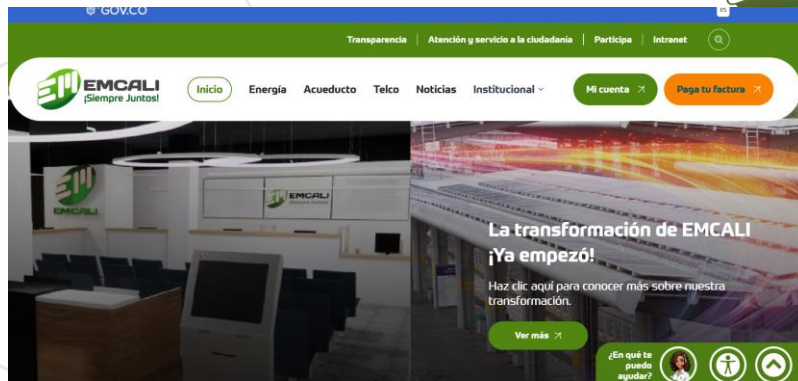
GOV.CO

Transparencia | Atención y servicio a la ciudadanía | Participa | Intranet

EMCALI ¡Siempre Juntos!

Inicio Energía Acueducto Telco Noticias Institucional

Mi cuenta

Paga tu factura

EMCALI

EMCALI

La transformación de EMCALI ¡Ya empezó!

Haz clic aquí para conocer más sobre nuestra transformación.

Ver más

¿En qué te puedo ayudar?